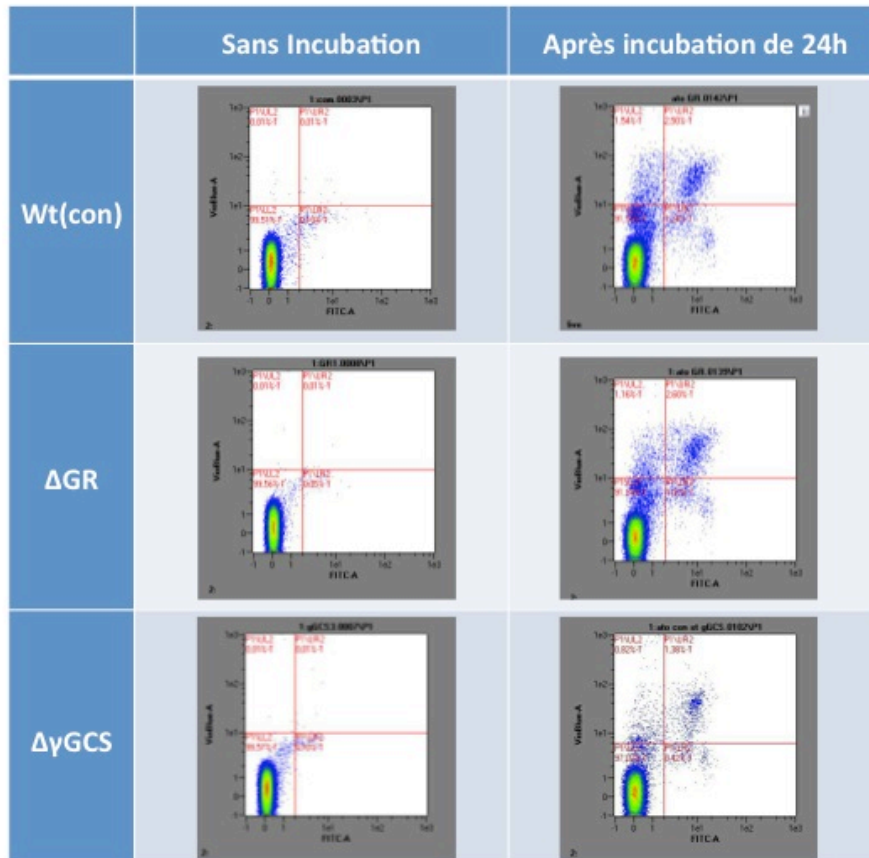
| | Sans Incubation | Après incubation de 24h |
|---|---|---|
| Wt(con) | 1:con.0003\P1<br>P1\UL2 0.01%-T<br>P1\UR2 0.01%-T<br>P1\LL2 99.81%-T<br>P1\LR2 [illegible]<br>VioBlue-A<br>FITC-A<br>1e3 1e2 1e1 1 0 -1<br>-1 0 1 1e1 1e2 1e3 | 1:ato GR.0147\P1<br>P1\UL2 1.54%-T<br>P1\UR2 2.90%-T<br>P1\LL2 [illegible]<br>P1\LR2 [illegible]<br>VioBlue-A<br>FITC-A<br>1e3 1e2 1e1 1 0 -1<br>-1 0 1 1e1 1e2 1e3 |
| ΔGR | 1:GR1.0000\P1<br>P1\UL2 0.01%-T<br>P1\UR2 0.01%-T<br>P1\LL2 99.56%-T<br>P1\LR2 0.05%-T<br>VioBlue-A<br>FITC-A<br>1e3 1e2 1e1 1 0 -1<br>-1 0 1 1e1 1e2 1e3 | 1:ato GR.0139\P1<br>P1\UL2 1.16%-T<br>P1\UR2 2.60%-T<br>P1\LL2 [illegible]<br>P1\LR2 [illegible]<br>VioBlue-A<br>FITC-A<br>1e3 1e2 1e1 1 0 -1<br>-1 0 1 1e1 1e2 1e3 |
| ΔγGCS | 1:gGCS3.0007\P1<br>P1\UL2 0.01%-T<br>P1\UR2 0.01%-T<br>P1\LL2 99.5%-T<br>P1\LR2 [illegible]<br>VioBlue-A<br>FITC-A<br>1e3 1e2 1e1 1 0 -1<br>-1 0 1 1e1 1e2 1e3 | 1:ato con et gGCS.0182\P1<br>P1\UL2 0.82%-T<br>P1\UR2 1.38%-T<br>P1\LL2 97.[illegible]<br>P1\LR2 0.42%-T<br>VioBlue-A<br>FITC-A<br>1e3 1e2 1e1 1 0 -1<br>-1 0 1 1e1 1e2 1e3 |